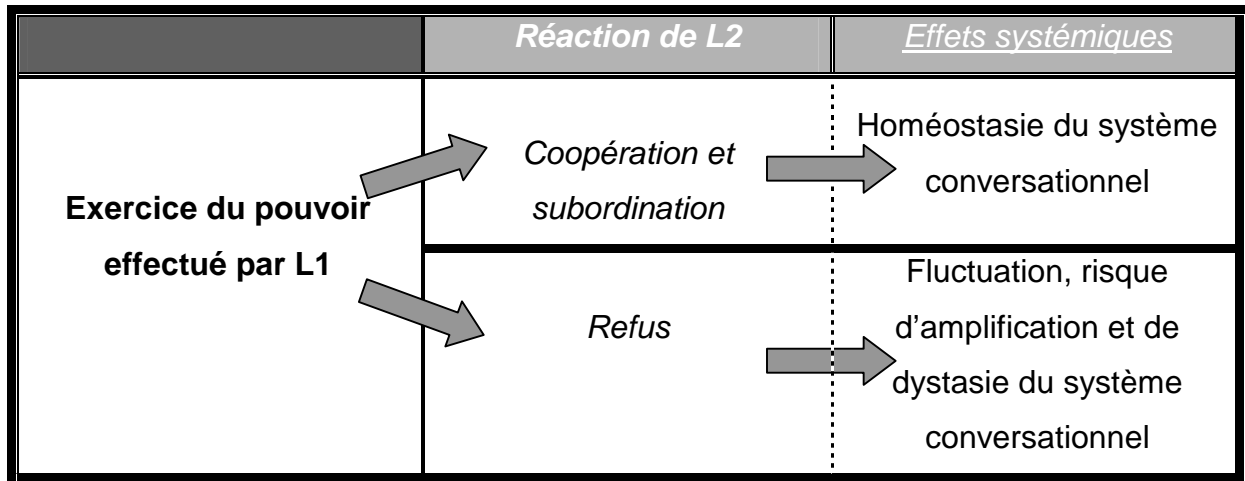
|  | *Réaction de L2* | *Effets systémiques* |
|---|---|---|
| **Exercice du pouvoir effectué par L1** | *Coopération et subordination* | Homéostasie du système conversationnel |
|  | *Refus* | Fluctuation, risque d'amplification et de dystasie du système conversationnel |